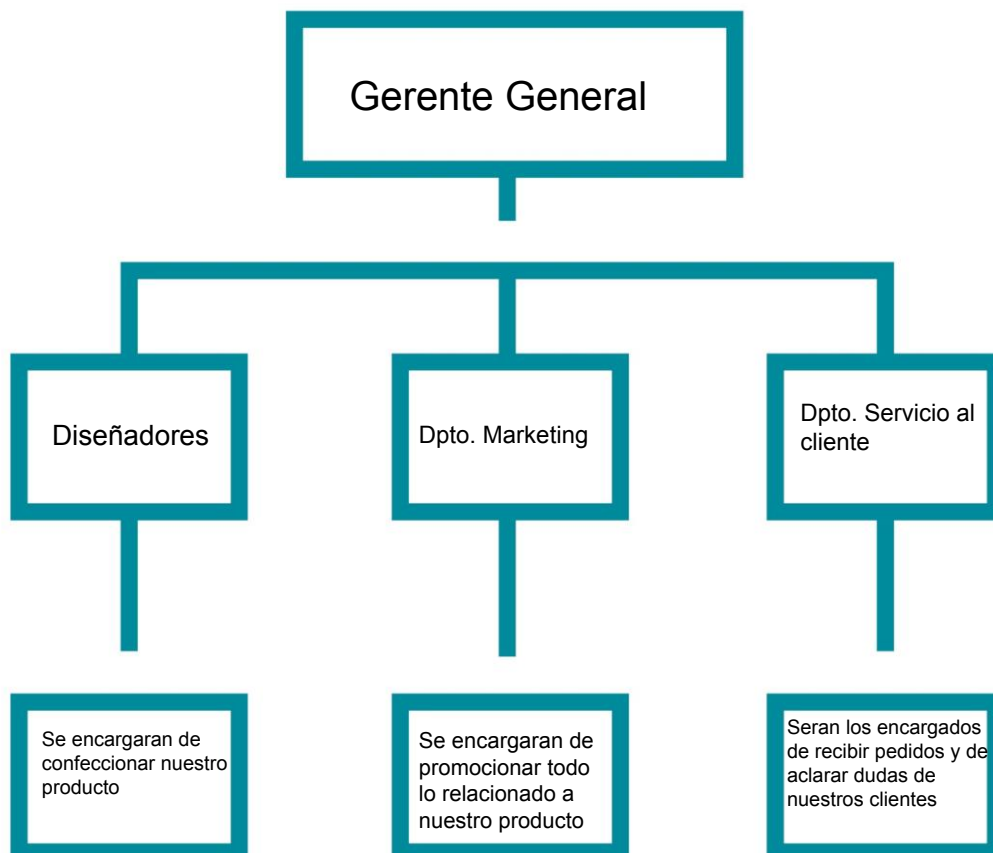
Gerente General

Diseñadores

Dpto. Marketing

Dpto. Servicio al cliente

Se encargaran de confeccionar nuestro producto

Se encargaran de promocionar todo lo relacionado a nuestro producto

Seran los encargados de recibir pedidos y de aclarar dudas de nuestros clientes